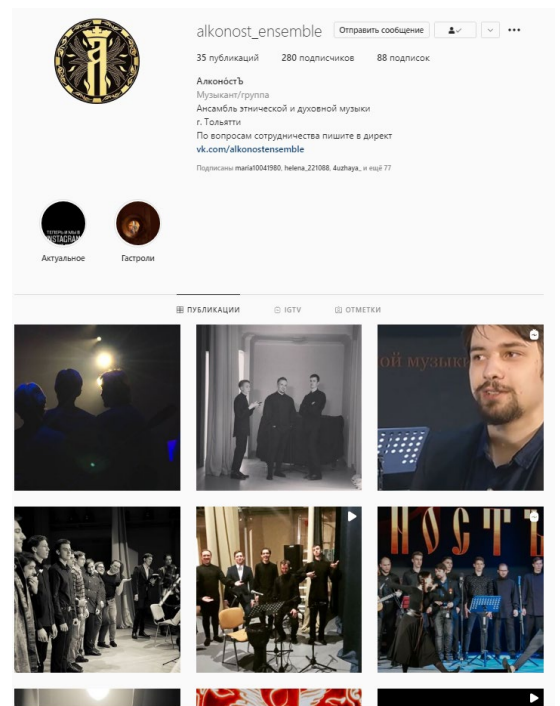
alkonost_ensemble Отправить сообщение

35 публикаций 280 подписчиков 88 подписок

АлконостЪ
Музыкант/группа
Ансамбль этнической и духовной музыки
г. Тольятти
По вопросам сотрудничества пишите в директ
vk.com/alkonostensemble

Подписаны maria10041980, helena_221088, 4uzhaya_ и ещё 77

ТЕПЕРЬ И МЫ В INSTAGRAM
Актуальное
Гастроли

ПУБЛИКАЦИИ IGTV ОТМЕТКИ

ой музыки

НОСТЪ